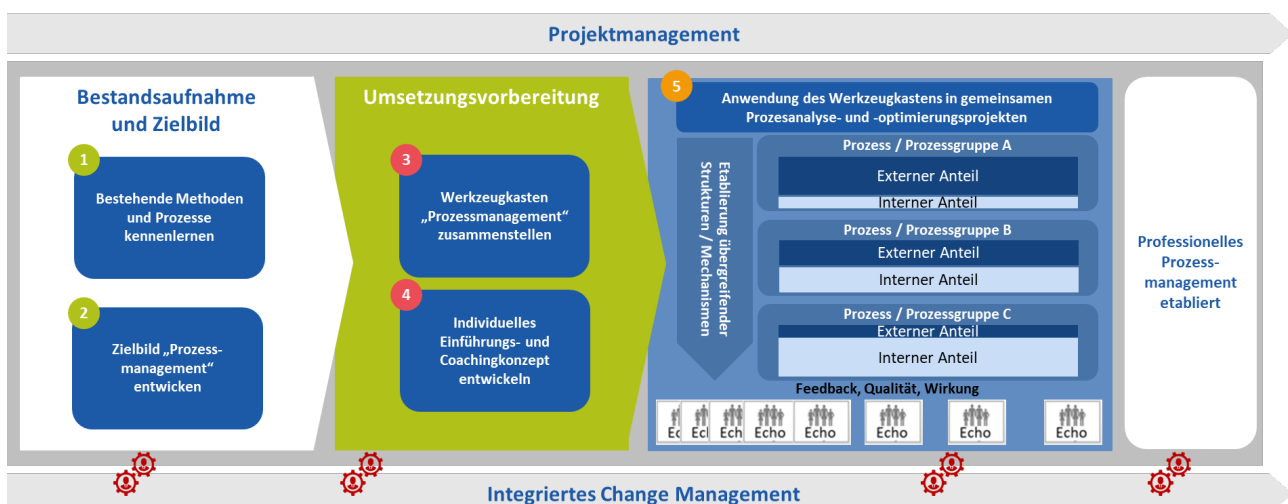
Projektmanagement

Bestandsaufnahme und Zielbild

1
Bestehende Methoden und Prozesse kennenlernen

2
Zielbild „Prozessmanagement“ entwicken

Umsetzungsvorbereitung

3
Werkzeugkasten „Prozessmanagement“ zusammenstellen

4
Individuelles Einführungs- und Coachingkonzept entwickeln

5
Anwendung des Werkzeugkastens in gemeinsamen Prozesanalyse- und -optimierungsprojekten

Etablierung übergreifender Strukturen / Mechanismen

Prozess / Prozessgruppe A
Externer Anteil
Interner Anteil

Prozess / Prozessgruppe B
Externer Anteil
Interner Anteil

Prozess / Prozessgruppe C
Externer Anteil
Interner Anteil

Feedback, Qualität, Wirkung

Ec Ec Ech Echo Echo Echo Echo Echo

Professionelles Prozessmanagement etabliert

Integriertes Change Management